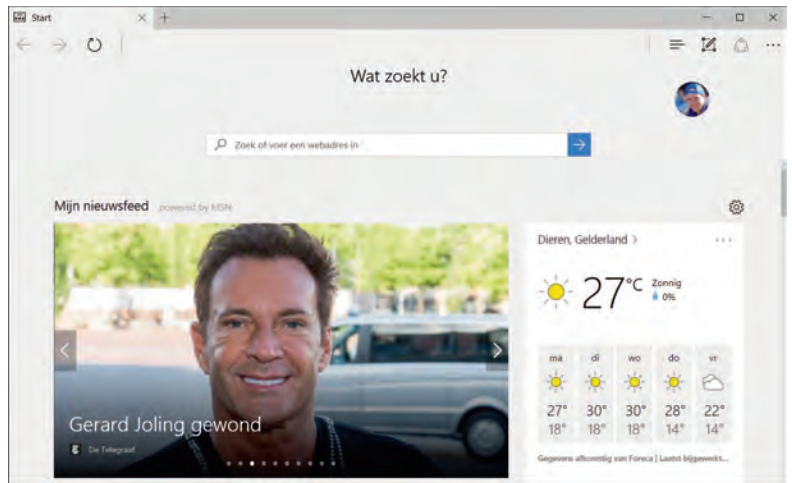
Start

Wat zoekt u?

Zoek of voer een webadres in

Mijn nieuwsfeed powered by MSN

Gerard Joling gewond

De Telegraaf

Dieren, Gelderland >

27°C Zonnig 0%

| ma | di | wo | do | vr |
|---|---|---|---|---|
| 27° | 30° | 30° | 28° | 22° |
| 18° | 18° | 18° | 14° | 14° |

Gegevens afkomstig van Foreca | Laatst bijgewerkt...